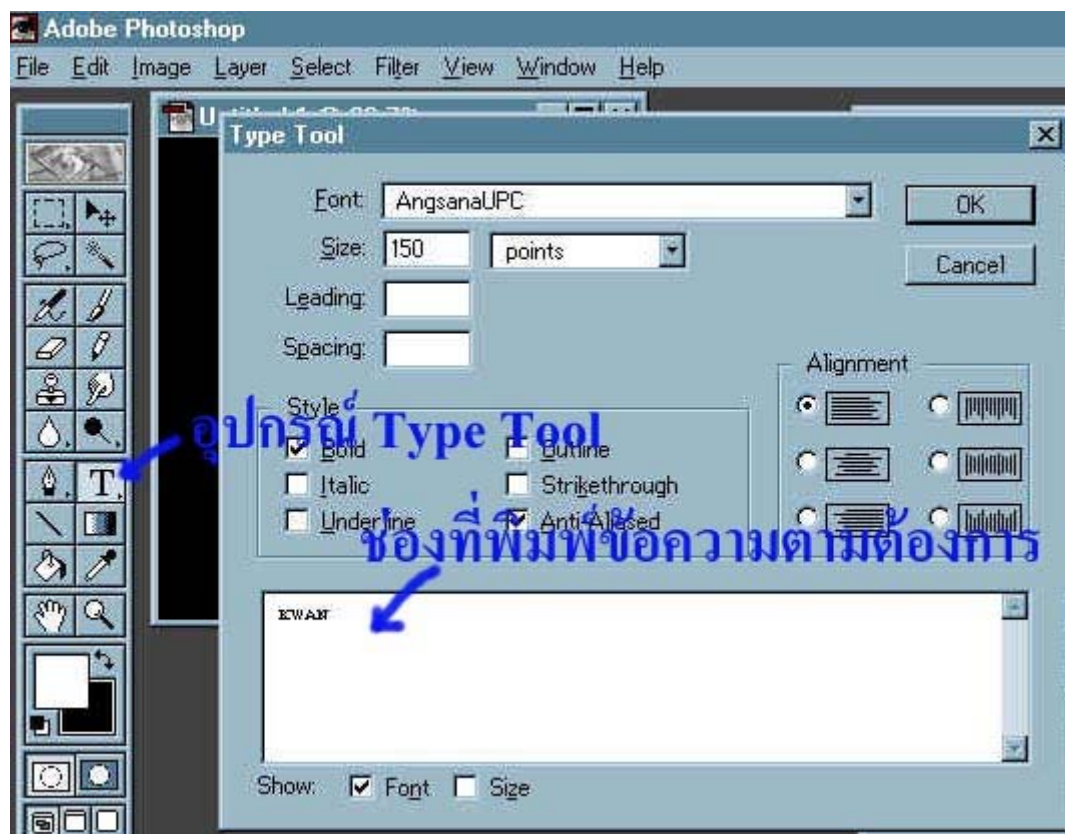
Adobe Photoshop

File Edit Image Layer Select Filter View Window Help

U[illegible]

Type Tool

Font: AngsanaUPC

Size: 150 points

Leading:

Spacing:

OK

Cancel

Alignment

Style

Bold

Outline

Italic

Strikethrough

Underline

Anti-Aliased

อุปกรณ์ Type Tool

ช่องที่พิมพ์ข้อความตามต้องการ

KWAN

Show: Font Size